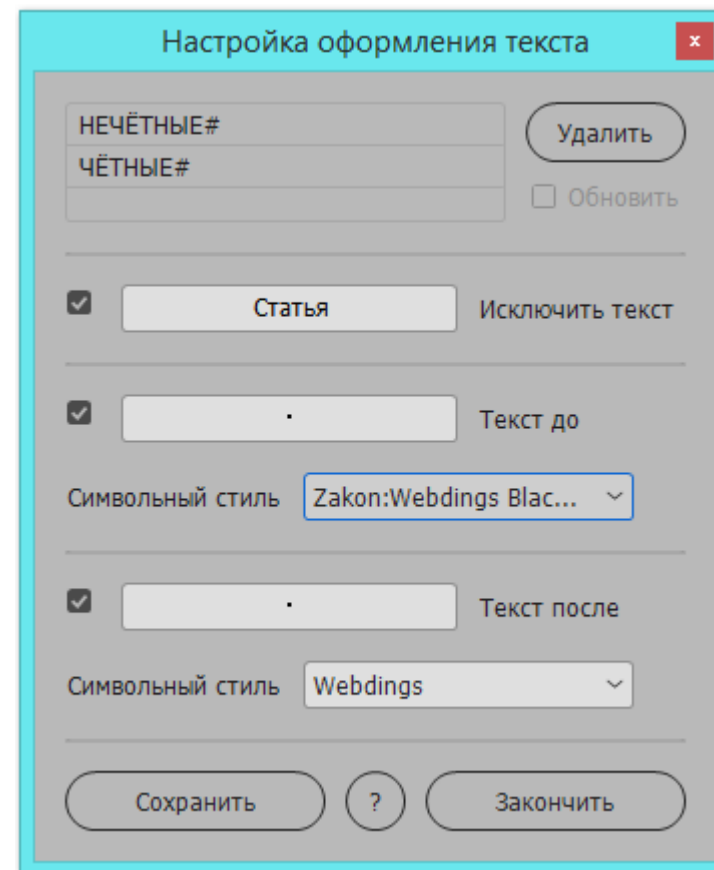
Настройка оформления текста

x

НЕЧЁТНЫЕ#

ЧЁТНЫЕ#

Удалить

Обновить

Статья

Исключить текст

·

Текст до

Символьный стиль

Zakon:Webdings Blac...

·

Текст после

Символьный стиль

Webdings

Сохранить

?

Закончить